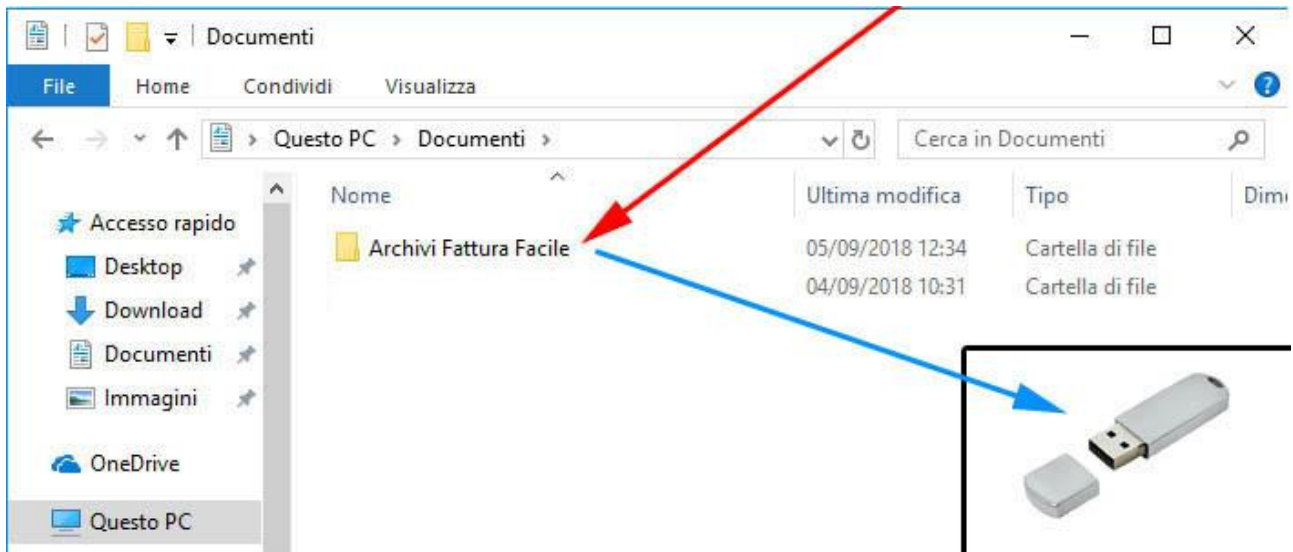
Documenti

File Home Condividi Visualizza

Questo PC > Documenti >

Cerca in Documenti

Accesso rapido
Desktop
Download
Documenti
Immagini
OneDrive
Questo PC

| Nome | Ultima modifica | Tipo | Dim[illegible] |
|---|---|---|---|
| Archivi Fattura Facile | 05/09/2018 12:34 | Cartella di file | |
| | 04/09/2018 10:31 | Cartella di file | |